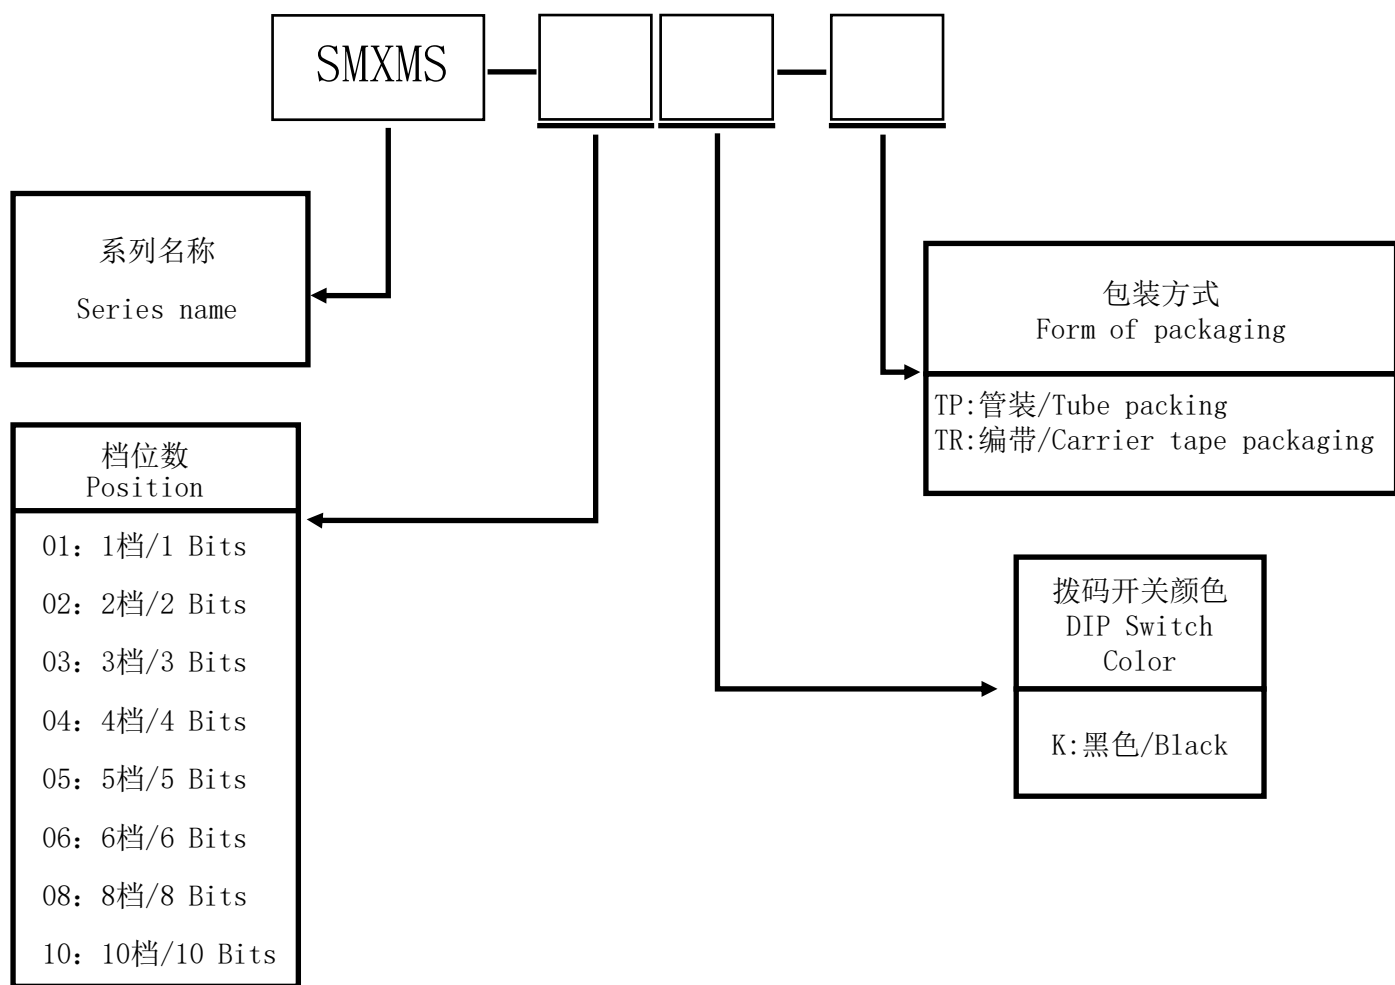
SMXMS

系列名称
Series name

包装方式
Form of packaging

TP:管装/Tube packing
TR:编带/Carrier tape packaging

档位数
Position

01：1档/1 Bits
02：2档/2 Bits
03：3档/3 Bits
04：4档/4 Bits
05：5档/5 Bits
06：6档/6 Bits
08：8档/8 Bits
10：10档/10 Bits

拨码开关颜色
DIP Switch Color

K:黑色/Black